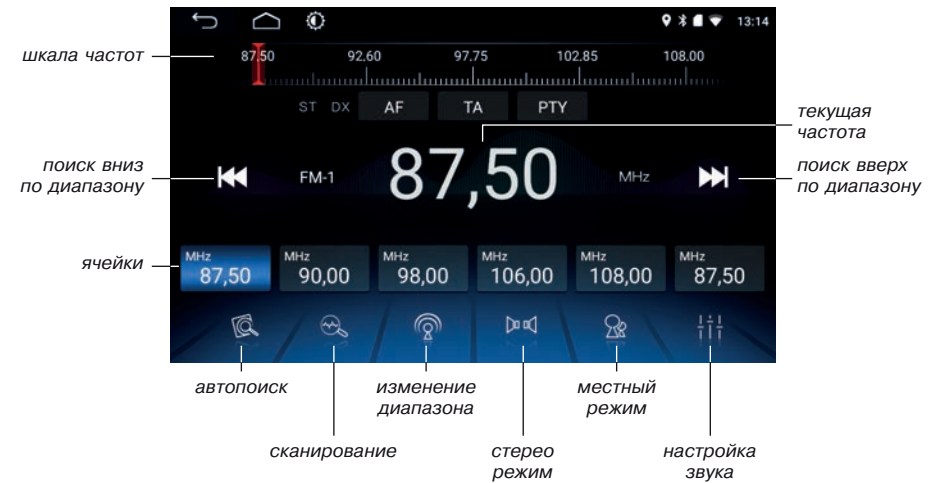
13:14

шкала частот

87,50 92,60 97,75 102,85 108,00

ST DX AF TA PTY

текущая частота

поиск вниз по диапазону

FM-1

87,50

MHz

поиск вверх по диапазону

ячейки

| MHz 87,50 | MHz 90,00 | MHz 98,00 | MHz 106,00 | MHz 108,00 | MHz 87,50 |
|---|---|---|---|---|---|

автопоиск

сканирование

изменение диапазона

стерео режим

местный режим

настройка звука